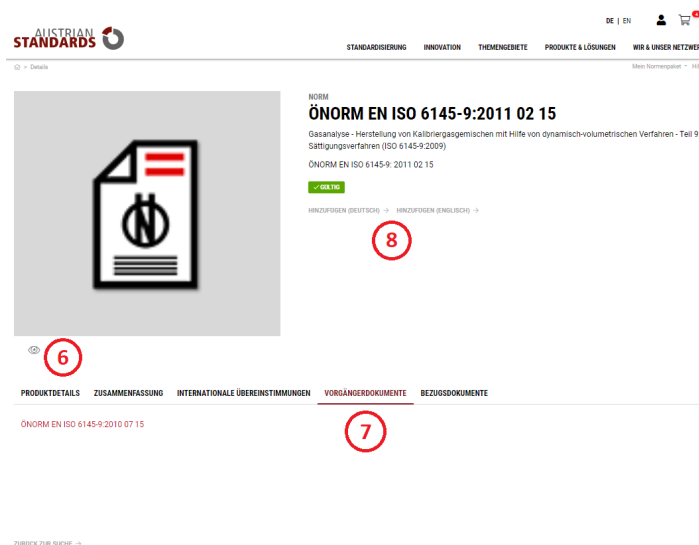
AUSTRIAN STANDARDS

DE | EN

STANDARDISIERUNG INNOVATION THEMENGEBIETE PRODUKTE & LÖSUNGEN WIR & UNSER NETZWER

> Details

Mein Normenpaket HI

NORM

ÖNORM EN ISO 6145-9:2011 02 15

Gasanalyse - Herstellung von Kalibriergasgemischen mit Hilfe von dynamisch-volumetrischen Verfahren - Teil 9 Sättigungsverfahren (ISO 6145-9:2009)

ÖNORM EN ISO 6145-9: 2011 02 15

✓ GÜLTIG

HINZUFÜGEN (DEUTSCH) → HINZUFÜGEN (ENGLISCH) →

8

6

PRODUKTDETAILS ZUSAMMENFASSUNG INTERNATIONALE ÜBEREINSTIMMUNGEN VORGÄNGERDOKUMENTE BEZUGSDOKUMENTE

ÖNORM EN ISO 6145-9:2010 07 15

7

ZURÜCK ZUR SUCHE →